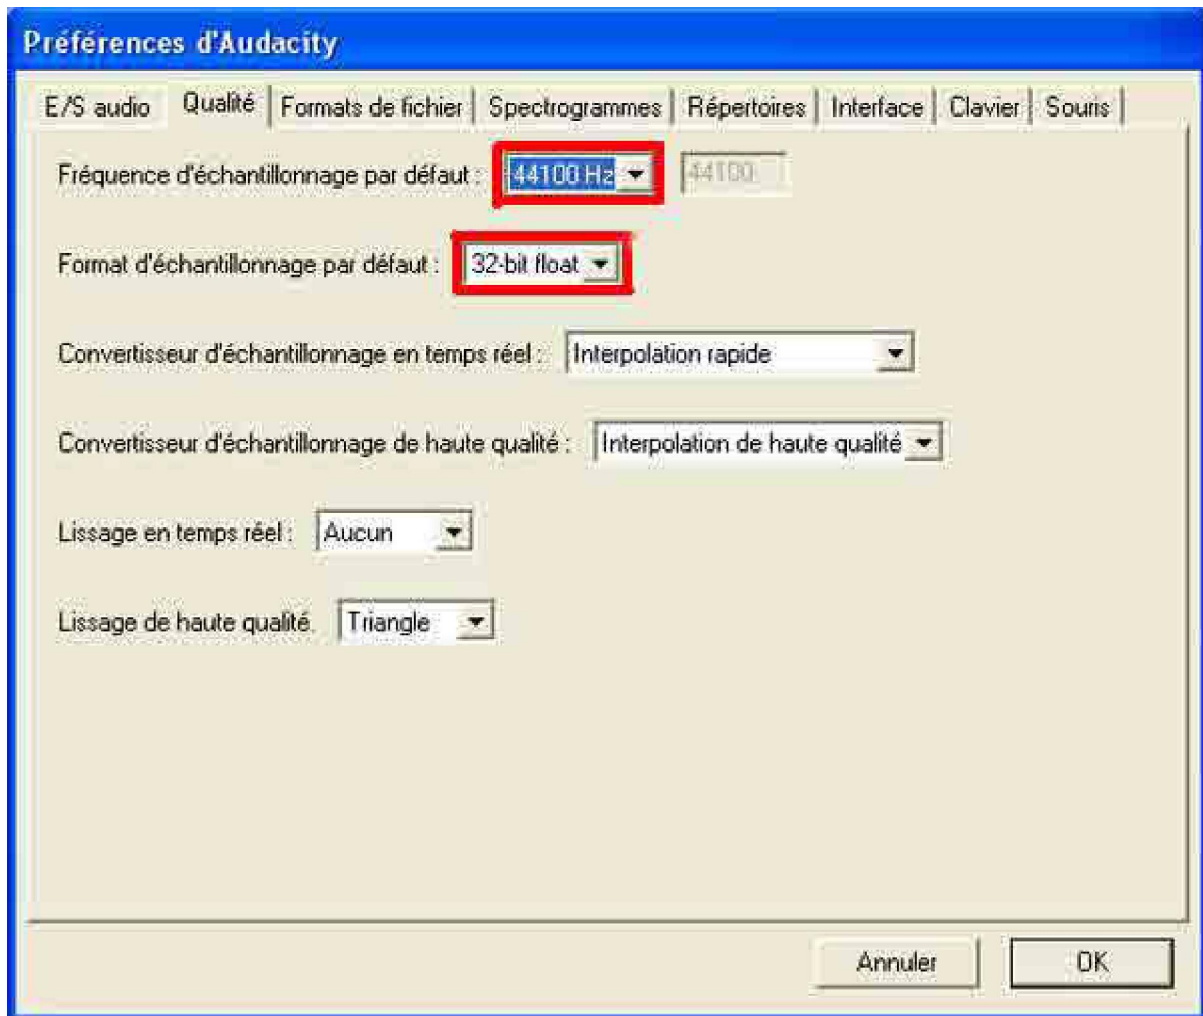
Préférences d'Audacity

E/S audio | Qualité | Formats de fichier | Spectrogrammes | Répertoires | Interface | Clavier | Souris

Fréquence d'échantillonnage par défaut : 44100 Hz 44100

Format d'échantillonnage par défaut : 32-bit float

Convertisseur d'échantillonnage en temps réel : Interpolation rapide

Convertisseur d'échantillonnage de haute qualité : Interpolation de haute qualité

Lissage en temps réel : Aucun

Lissage de haute qualité Triangle

Annuler OK